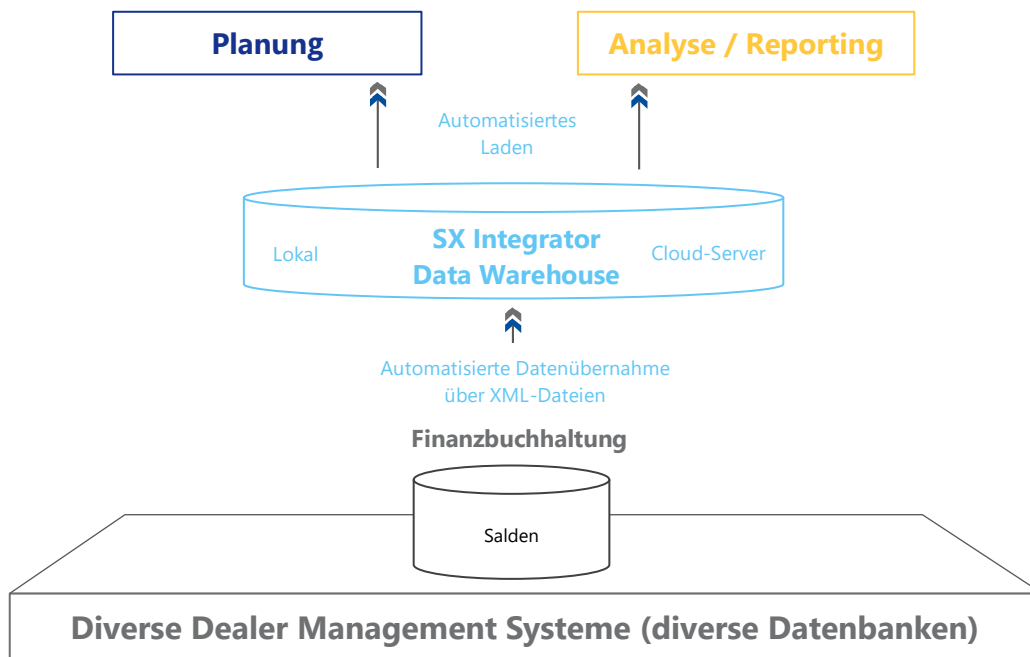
Planung

Analyse / Reporting

Automatisiertes Laden

Lokal

SX Integrator Data Warehouse

Cloud-Server

Automatisierte Datenübernahme über XML-Dateien

Finanzbuchhaltung

Salden

Diverse Dealer Management Systeme (diverse Datenbanken)